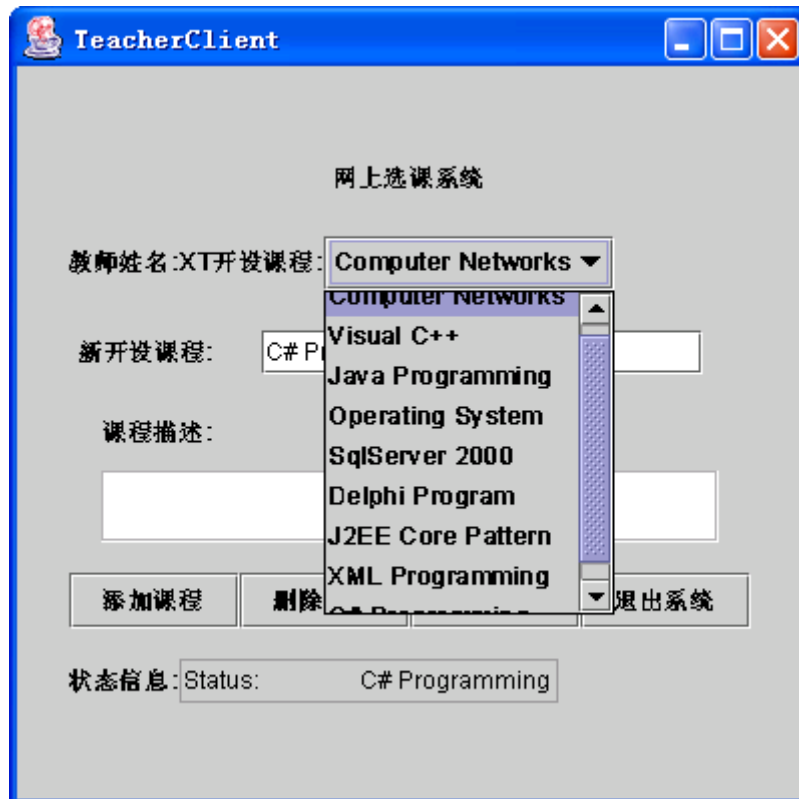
TeacherClient

网上选课系统

教师姓名:XT开设课程: Computer Networks

Computer Networks
Visual C++
Java Programming
Operating System
SqlServer 2000
Delphi Program
J2EE Core Pattern
XML Programming
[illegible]

新开设课程: C# P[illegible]

课程描述:

添加课程
删除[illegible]
退出系统

状态信息: Status: C# Programming